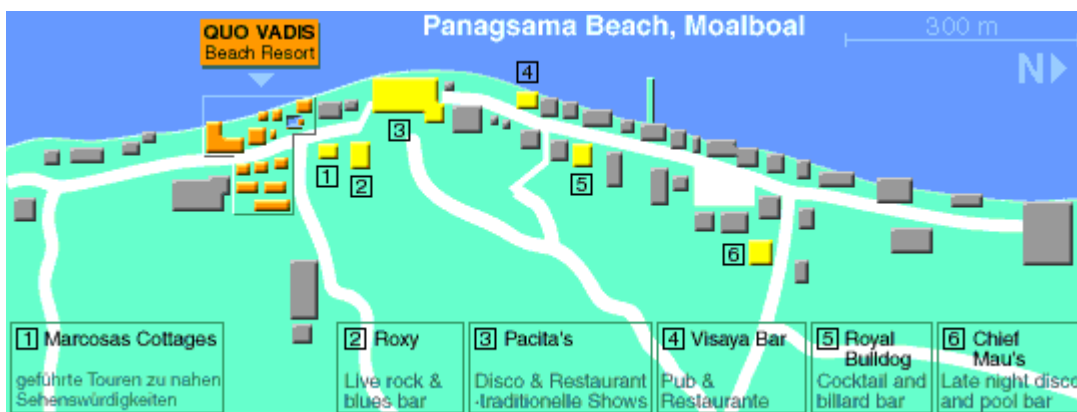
QUO VADIS
Beach Resort

Panagsama Beach, Moalboal

300 m

N

4

3

1

2

5

6

1 Marcosas Cottages

geführte Touren zu nahen Sehenswürdigkeiten

2 Roxy

Live rock & blues bar

3 Pacita's

Disco & Restaurant -Traditionelle Shows

4 Visaya Bar

Pub & Restaurante

5 Royal Bulldog

Cocktail and billard bar

6 Chief Mau's

Late night disco and pool bar